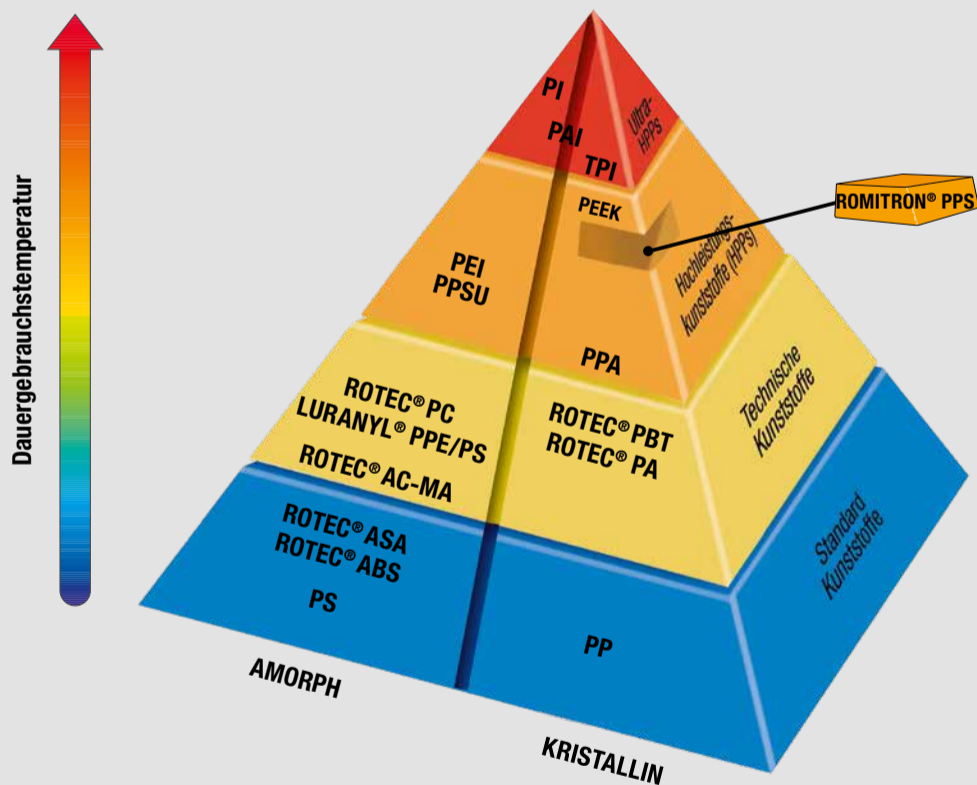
Dauergebrauchstemperatur

PI
PAI
TPI
Ultra-HPPs

PEEK
ROMITRON® PPS
PEI
PPSU
Hochleistungskunststoffe (HPPs)
PPA

ROTEC® PC
LURANYL® PPE/PS
ROTEC® AC-MA
ROTEC® PBT
ROTEC® PA
Technische Kunststoffe

ROTEC® ASA
ROTEC® ABS
PS
PP
Standard Kunststoffe

AMORPH
KRISTALLIN